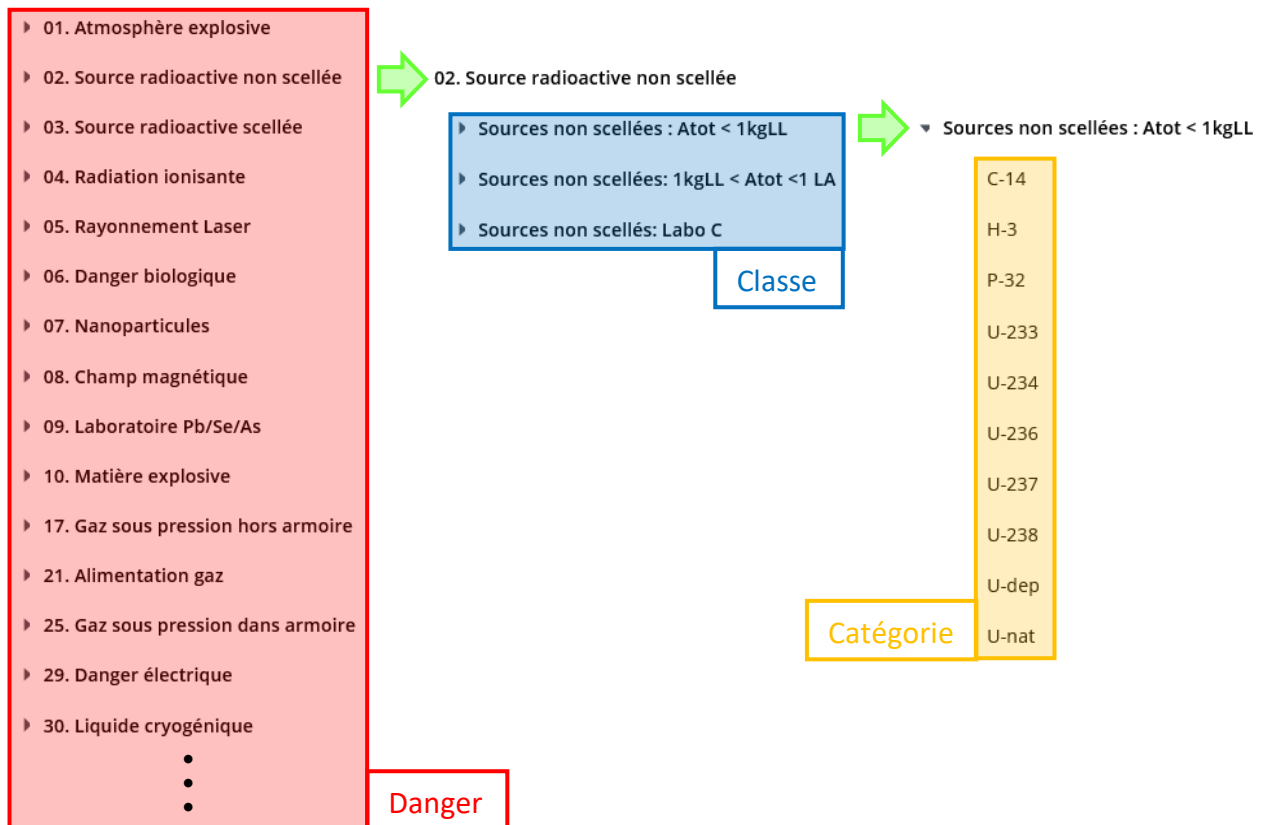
01. Atmosphère explosive

02. Source radioactive non scellée

03. Source radioactive scellée

04. Radiation ionisante

05. Rayonnement Laser

06. Danger biologique

07. Nanoparticules

08. Champ magnétique

09. Laboratoire Pb/Se/As

10. Matière explosive

17. Gaz sous pression hors armoire

21. Alimentation gaz

25. Gaz sous pression dans armoire

29. Danger électrique

30. Liquide cryogénique

Danger

02. Source radioactive non scellée

Sources non scellées : Atot < 1kgLL

Sources non scellées: 1kgLL < Atot <1 LA

Sources non scellés: Labo C

Classe

Sources non scellées : Atot < 1kgLL

C-14

H-3

P-32

U-233

U-234

U-236

U-237

U-238

U-dep

U-nat

Catégorie